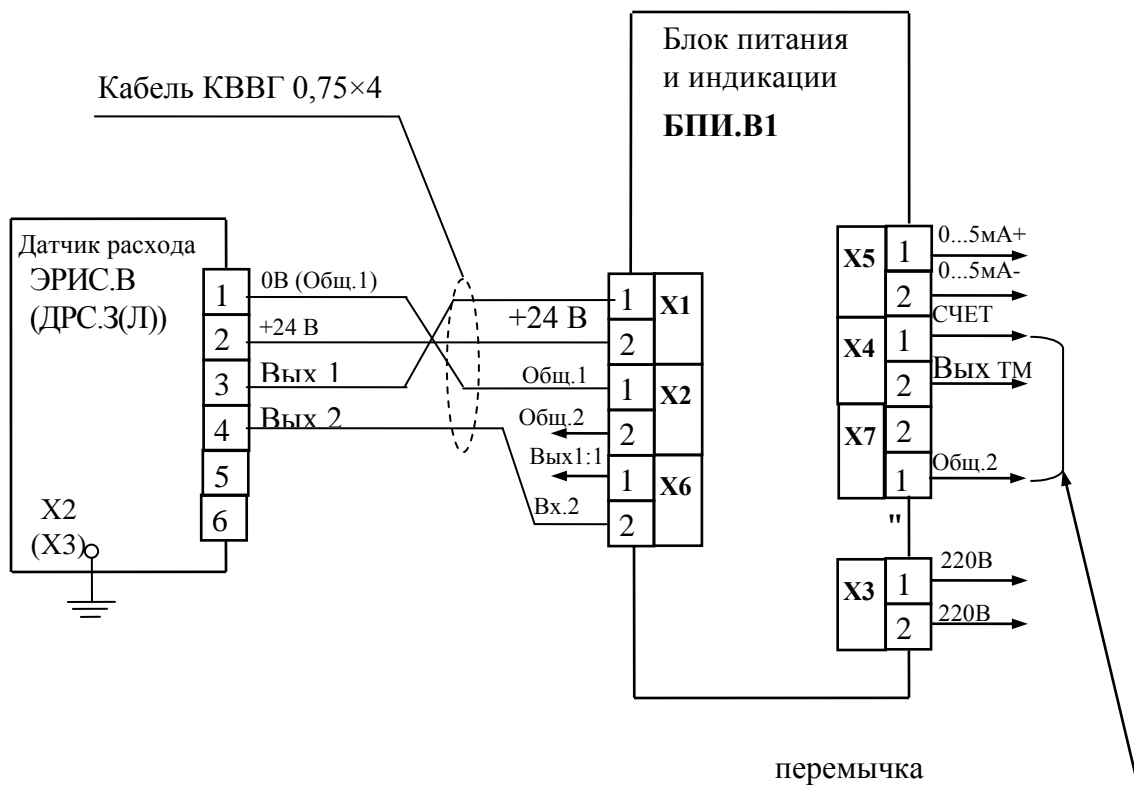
Блок питания и индикации
БПИ.В1

Кабель КВВГ 0,75×4

Датчик расхода
ЭРИС.В
(ДРС.З(Л))

1
2
3
4
5
6

0В (Общ.1)
+24 В
Вых 1
Вых 2

X2
(X3)

+24 В
1
2
X1
Общ.1
1
X2
Общ.2
2
Вых1:1
1
X6
Вх.2
2

X5
1
2
0...5мА+
0...5мА-
X4
1
2
СЧЕТ
Вых ТМ
X7
2
1
Общ.2
"
X3
1
2
220В
220В

перемычка